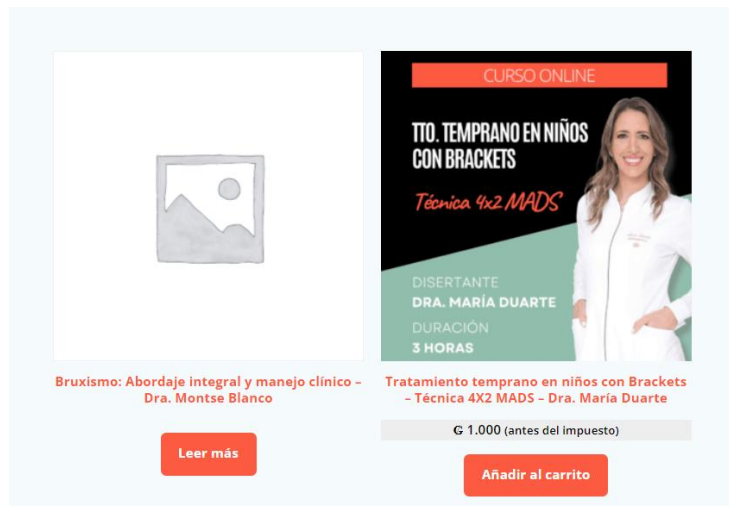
CURSO ONLINE

TTO. TEMPRANO EN NIÑOS CON BRACKETS

Técnica 4x2 MADS

DISERTANTE
DRA. MARÍA DUARTE

DURACIÓN
3 HORAS

Bruxismo: Abordaje integral y manejo clínico – Dra. Montse Blanco

Leer más

Tratamiento temprano en niños con Brackets – Técnica 4X2 MADS – Dra. María Duarte

₲ 1.000 (antes del impuesto)

Añadir al carrito